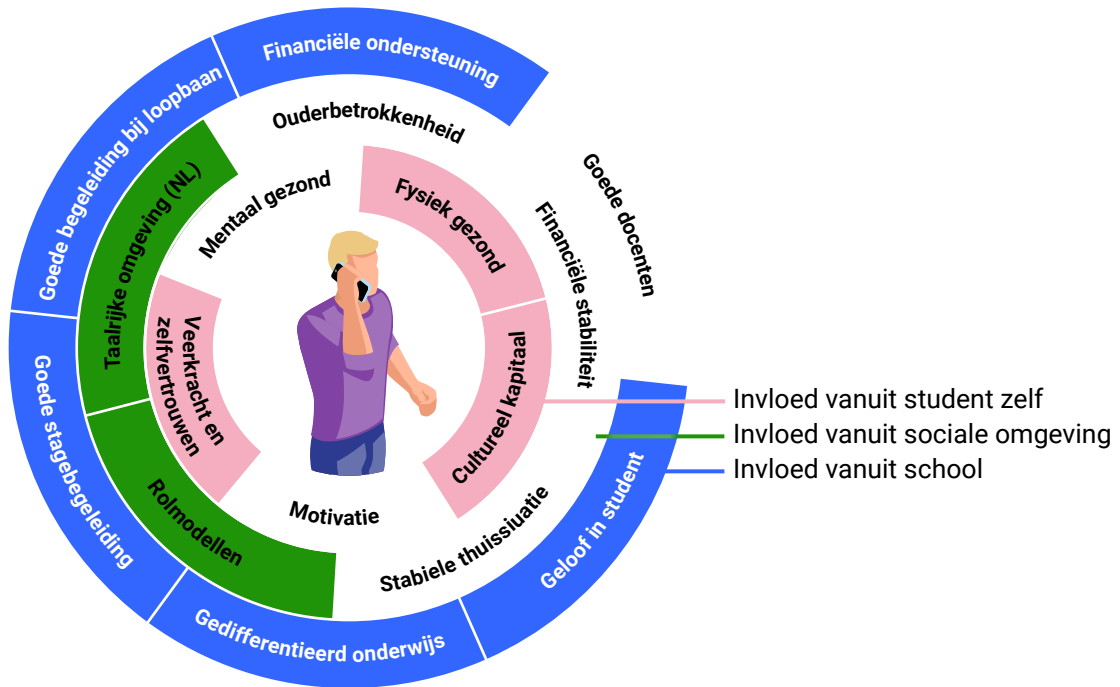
Financiële ondersteuning
Goede begeleiding bij loopbaan
Ouderbetrokkenheid
Taalrijke omgeving (NL)
Mentaal gezond
Fysiek gezond
Goede docenten
Financiële stabiliteit
Veerkracht en zelfvertrouwen
Cultureel kapitaal
Goede stagebegeleiding
Rolmodellen
Motivatie
Stabiele thuissituatie
Geloof in student
Gedifferentieerd onderwijs
Invloed vanuit student zelf
Invloed vanuit sociale omgeving
Invloed vanuit school